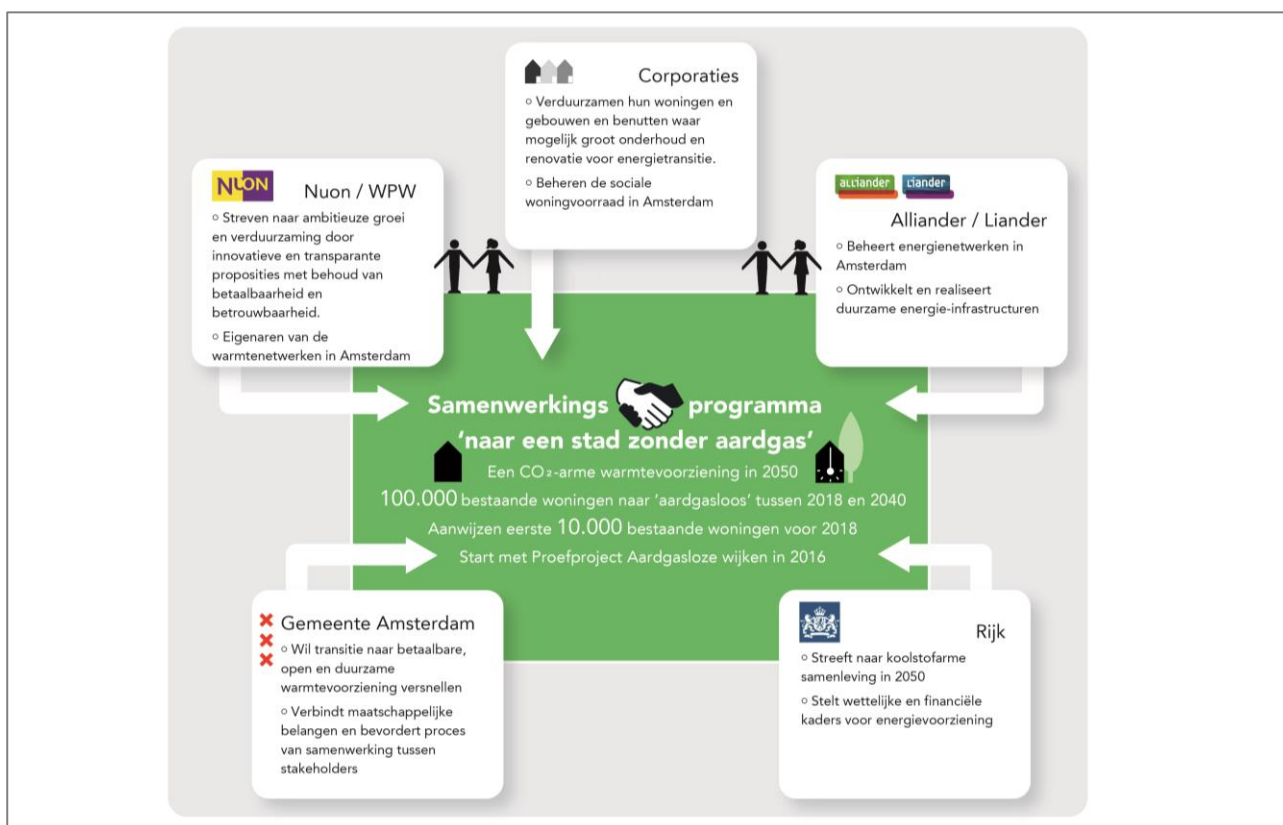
Corporaties

○ Verduurzamen hun woningen en gebouwen en benutten waar mogelijk groot onderhoud en renovatie voor energietransitie.

○ Beheren de sociale woningvoorraad in Amsterdam

NUON

Nuon / WPW

○ Streven naar ambitieuze groei en verduurzaming door innovatieve en transparante proposities met behoud van betaalbaarheid en betrouwbaarheid.

○ Eigenaren van de warmtenetwerken in Amsterdam

alliander liander

Alliander / Liander

○ Beheert energienetwerken in Amsterdam

○ Ontwikkelt en realiseert duurzame energie-infrastructuren

Samenwerkings programma 'naar een stad zonder aardgas'

Een $CO_2$-arme warmtevoorziening in 2050

100.000 bestaande woningen naar 'aardgasloos' tussen 2018 en 2040

Aanwijzen eerste 10.000 bestaande woningen voor 2018

Start met Proefproject Aardgasloze wijken in 2016

Gemeente Amsterdam

○ Wil transitie naar betaalbare, open en duurzame warmtevoorziening versnellen

○ Verbindt maatschappelijke belangen en bevordert proces van samenwerking tussen stakeholders

Rijk

○ Streeft naar koolstofarme samenleving in 2050

○ Stelt wettelijke en financiële kaders voor energievoorziening